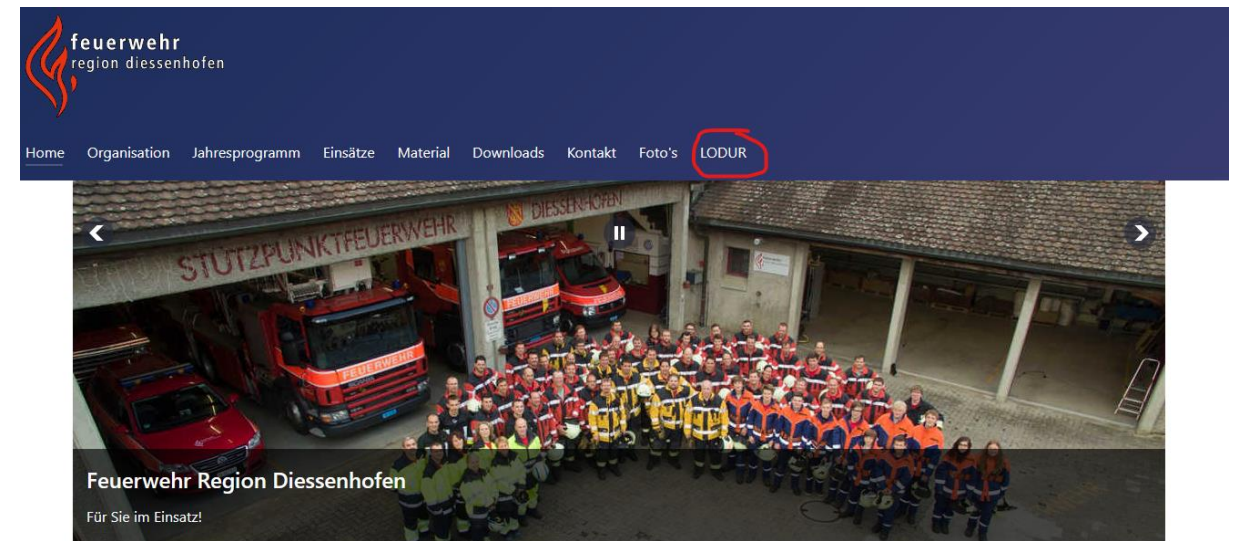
feuerwehr
region diessenhofen

Home Organisation Jahresprogramm Einsätze Material Downloads Kontakt Foto's LODUR

STÜTZPUNKTFEUERWEHR
DIESSENHOFEN
FEUERWEHR

Feuerwehr Region Diessenhofen

Für Sie im Einsatz!